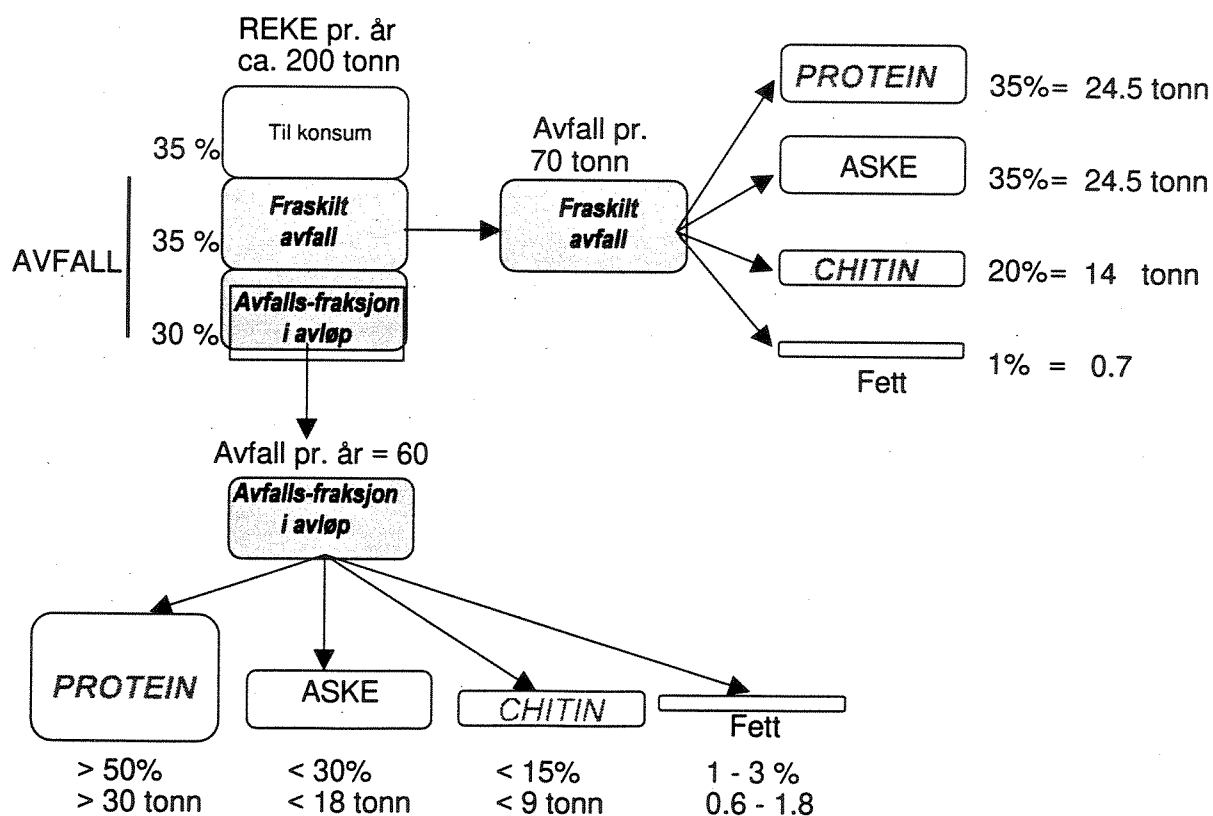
REKE pr. år
ca. 200 tonn

35 %
Til konsum

AVFALL

35 %
Fraskilt avfall

30 %
Avfalls-fraksjon i avløp

Avfall pr.
70 tonn
Fraskilt avfall

PROTEIN 35%= 24.5 tonn

ASKE 35%= 24.5 tonn

CHITIN 20%= 14 tonn

Fett 1% = 0.7

Avfall pr. år = 60
Avfalls-fraksjon i avløp

PROTEIN
> 50%
> 30 tonn

ASKE
< 30%
< 18 tonn

CHITIN
< 15%
< 9 tonn

Fett
1 - 3 %
0.6 - 1.8